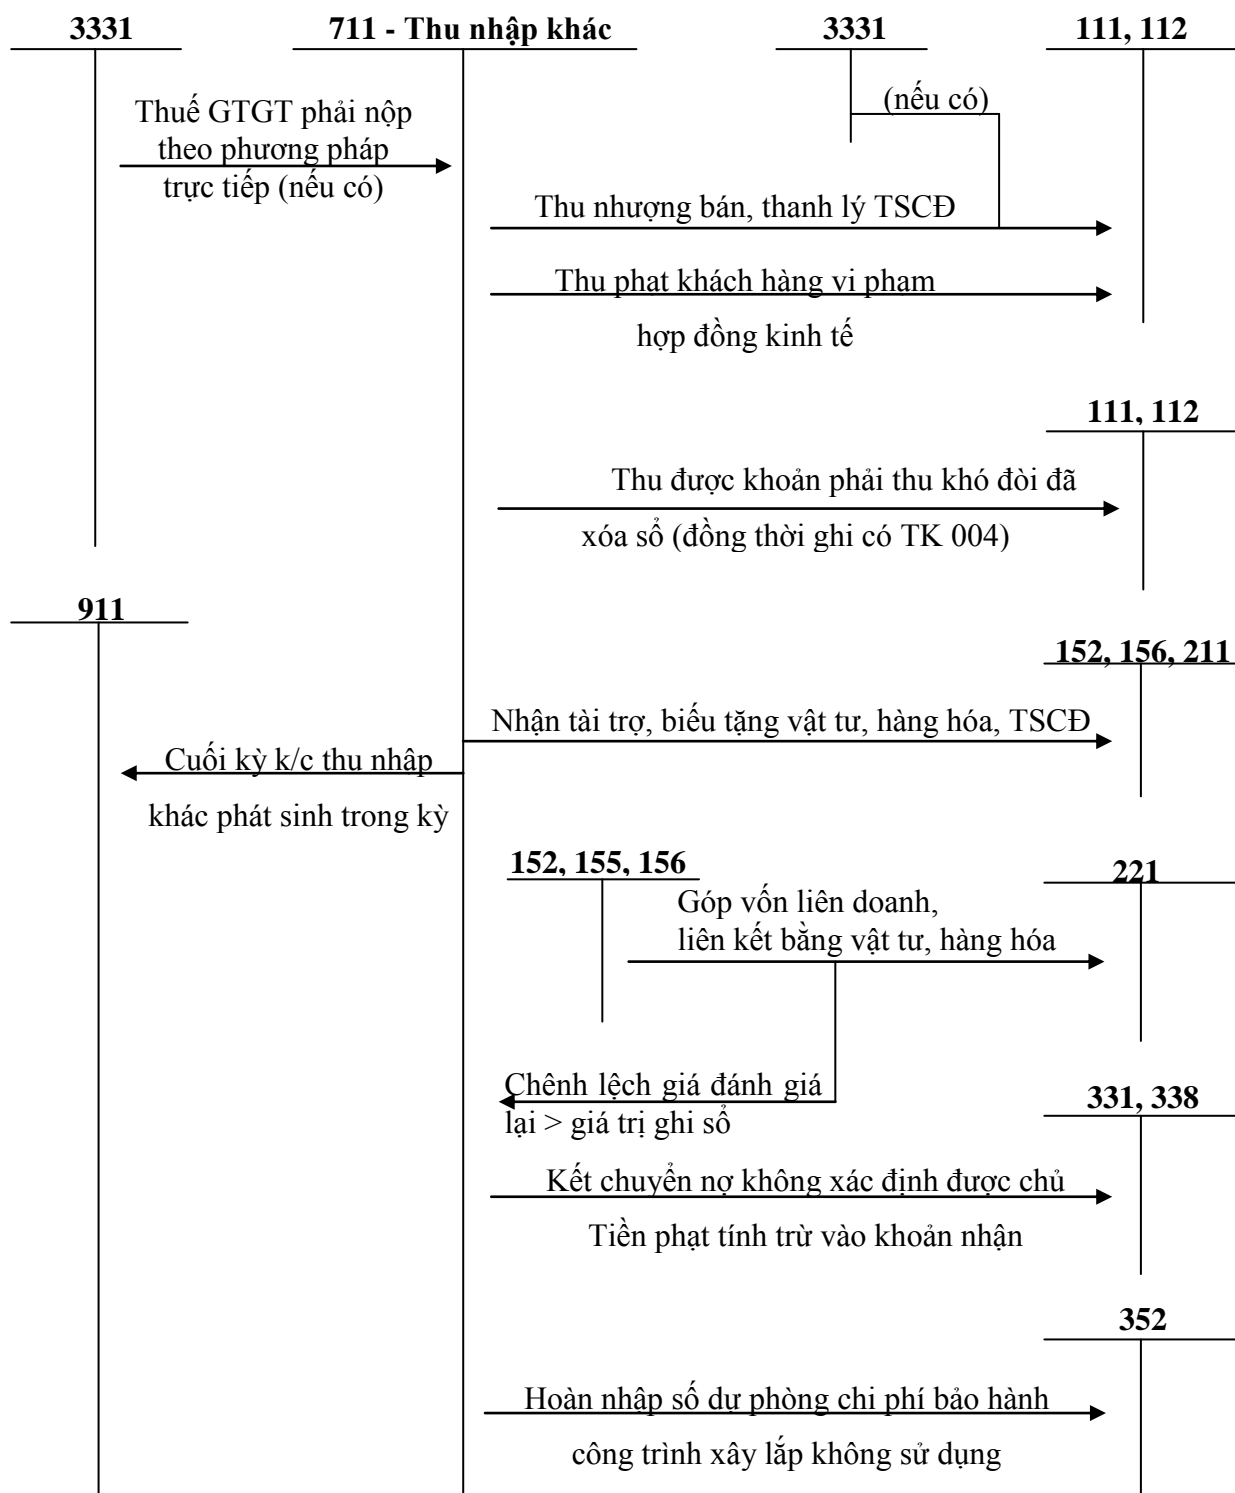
3331

711 - Thu nhập khác

3331

111, 112

Thuế GTGT phải nộp theo phương pháp trực tiếp (nếu có)

(nếu có)

Thu nhượng bán, thanh lý TSCĐ

Thu phạt khách hàng vi phạm hợp đồng kinh tế

111, 112

Thu được khoản phải thu khó đòi đã xóa sổ (đồng thời ghi có TK 004)

911

152, 156, 211

Nhận tài trợ, biếu tặng vật tư, hàng hóa, TSCĐ

Cuối kỳ k/c thu nhập khác phát sinh trong kỳ

152, 155, 156

221

Góp vốn liên doanh, liên kết bằng vật tư, hàng hóa

Chênh lệch giá đánh giá lại > giá trị ghi sổ

331, 338

Kết chuyển nợ không xác định được chủ

Tiền phạt tính trừ vào khoản nhận

352

Hoàn nhập số dư phòng chi phí bảo hành công trình xây lắp không sử dụng